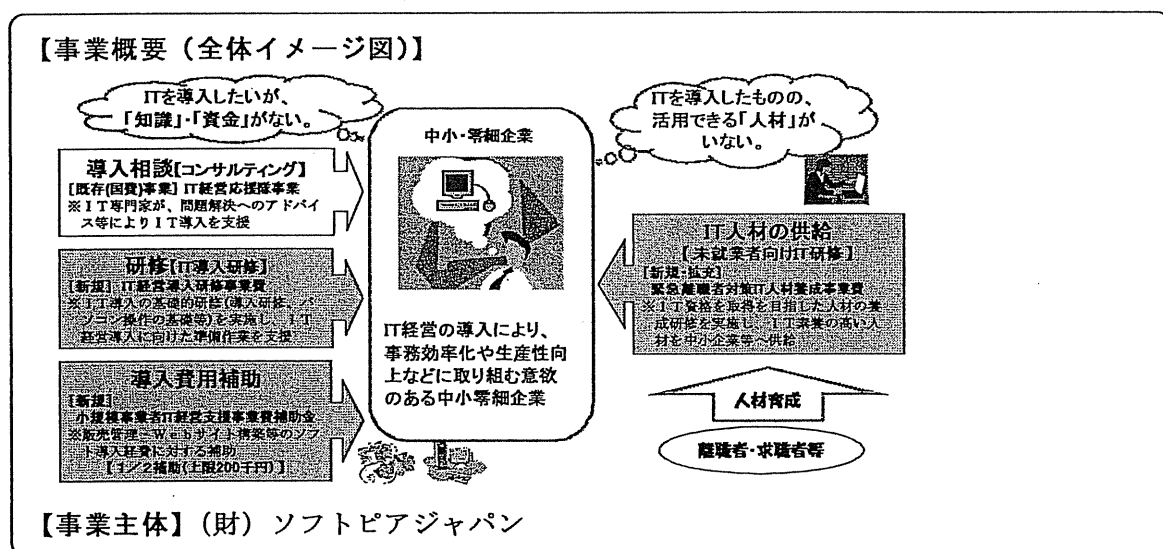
【事業概要（全体イメージ図）】

ITを導入したいが、「知識」・「資金」がない。

導入相談［コンサルティング］
［既存(国費)事業］IT経営応援隊事業
※ＩＴ専門家が、問題解決へのアドバイス等によりＩＴ導入を支援

研修［IT導入研修］
［新規］IT経営導入研修事業費
※ＩＴ導入の基礎的研修（導入研修、パソコン操作の基礎等）を実施し、ＩＴ経営導入に向けた準備作業を支援

導入費用補助
［新規］
小規模事業者IT経営支援事業費補助金
※販売管理・Ｗｅｂサイト構築等のソフト導入経費に対する補助
［1／2補助（上限200千円）］

中小・零細企業

IT経営の導入により、事務効率化や生産性向上などに取り組む意欲のある中小零細企業

ITを導入したものの、活用できる「人材」がいない。

IT人材の供給
［未就業者向けIT研修］
［新規・拡充］
緊急離職者対策IT人材養成事業費
※ＩＴ資格を取得を目指した人材の養成研修を実施し、ＩＴ素養の高い人材を中小企業等へ供給

人材育成

離職者・求職者等

【事業主体】（財）ソフトピアジャパン